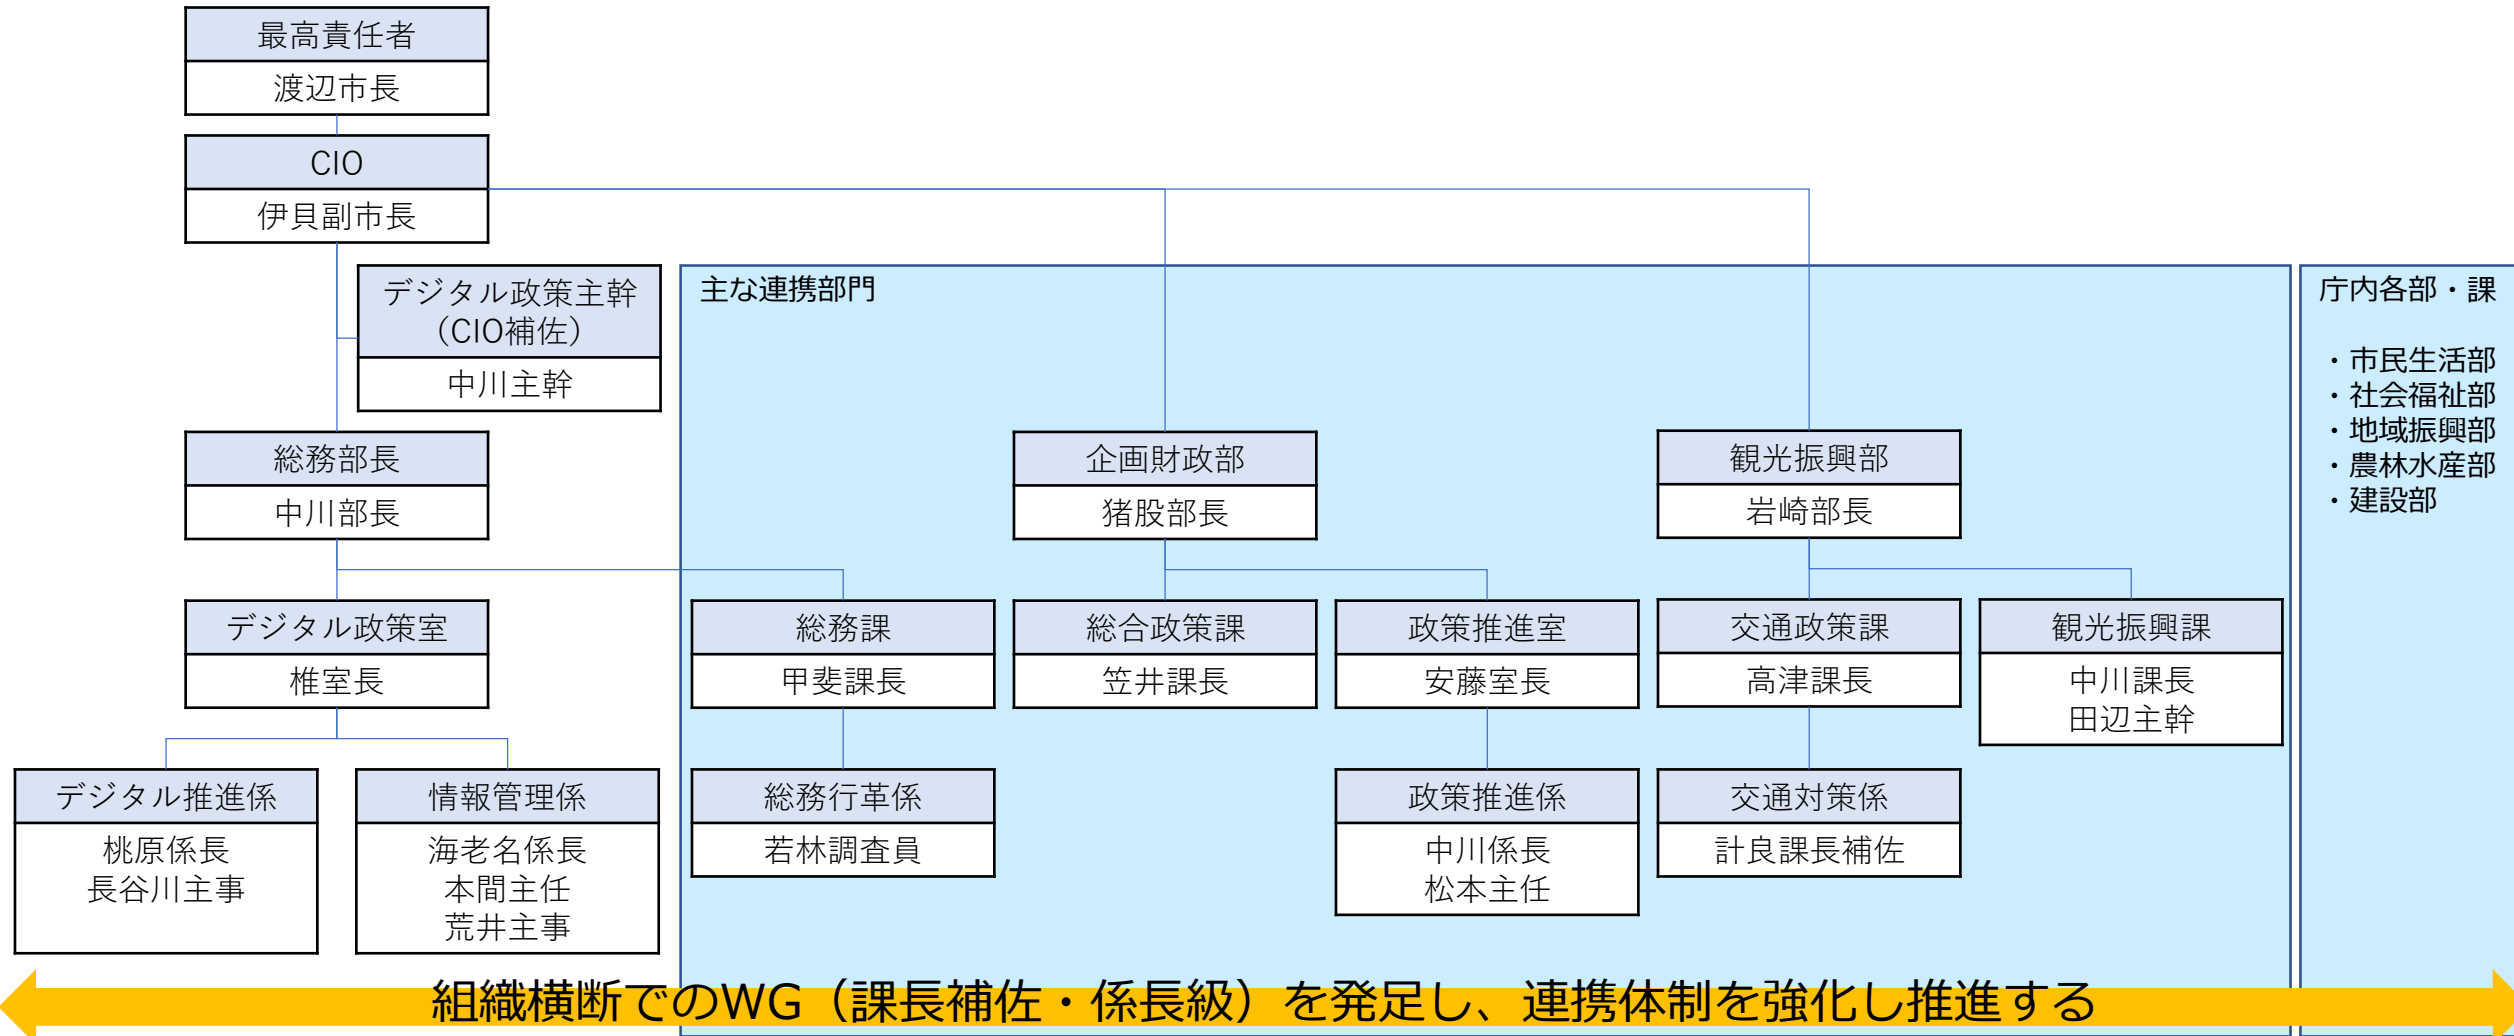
最高責任者
渡辺市長

CIO
伊貝副市長

デジタル政策主幹（CIO補佐）
中川主幹

総務部長
中川部長

デジタル政策室
椎室長

デジタル推進係
桃原係長
長谷川主事

情報管理係
海老名係長
本間主任
荒井主事

主な連携部門

企画財政部
猪股部長

観光振興部
岩崎部長

総務課
甲斐課長

総合政策課
笠井課長

政策推進室
安藤室長

交通政策課
高津課長

観光振興課
中川課長
田辺主幹

総務行革係
若林調査員

政策推進係
中川係長
松本主任

交通対策係
計良課長補佐

庁内各部・課

・市民生活部
・社会福祉部
・地域振興部
・農林水産部
・建設部

組織横断でのWG（課長補佐・係長級）を発足し、連携体制を強化し推進する